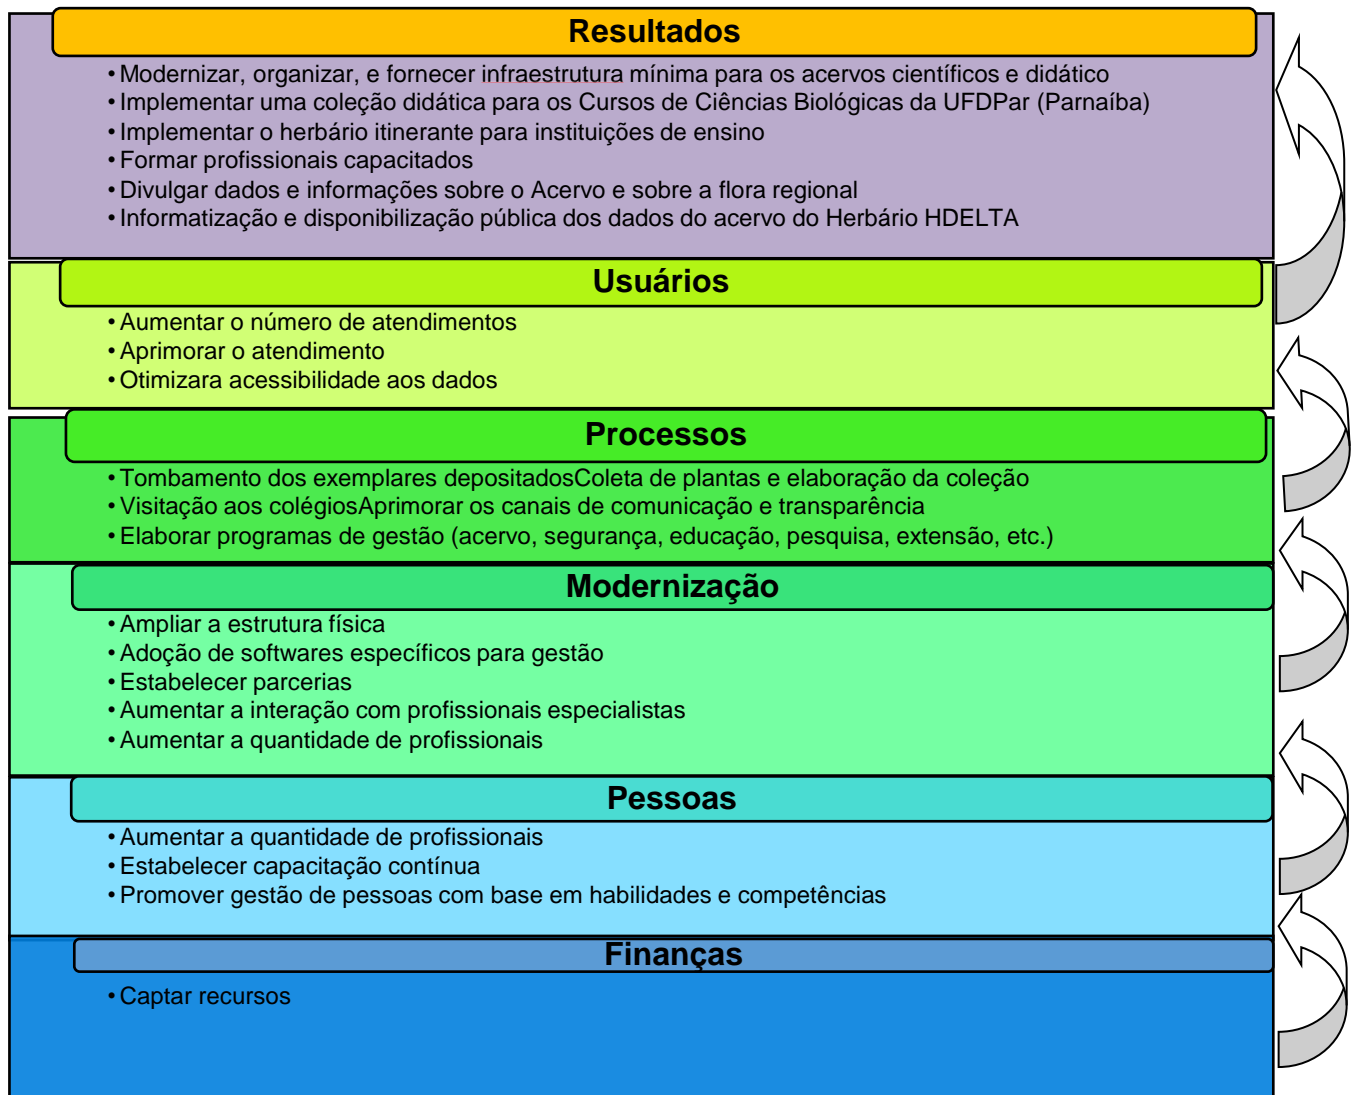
Resultados

• Modernizar, organizar, e fornecer infraestrutura mínima para os acervos científicos e didático
• Implementar uma coleção didática para os Cursos de Ciências Biológicas da UFDPar (Parnaíba)
• Implementar o herbário itinerante para instituições de ensino
• Formar profissionais capacitados
• Divulgar dados e informações sobre o Acervo e sobre a flora regional
• Informatização e disponibilização pública dos dados do acervo do Herbário HDELTA

Usuários

• Aumentar o número de atendimentos
• Aprimorar o atendimento
• Otimizara acessibilidade aos dados

Processos

• Tombamento dos exemplares depositadosColeta de plantas e elaboração da coleção
• Visitação aos colégiosAprimorar os canais de comunicação e transparência
• Elaborar programas de gestão (acervo, segurança, educação, pesquisa, extensão, etc.)

Modernização

• Ampliar a estrutura física
• Adoção de softwares específicos para gestão
• Estabelecer parcerias
• Aumentar a interação com profissionais especialistas
• Aumentar a quantidade de profissionais

Pessoas

• Aumentar a quantidade de profissionais
• Estabelecer capacitação contínua
• Promover gestão de pessoas com base em habilidades e competências

Finanças

• Captar recursos